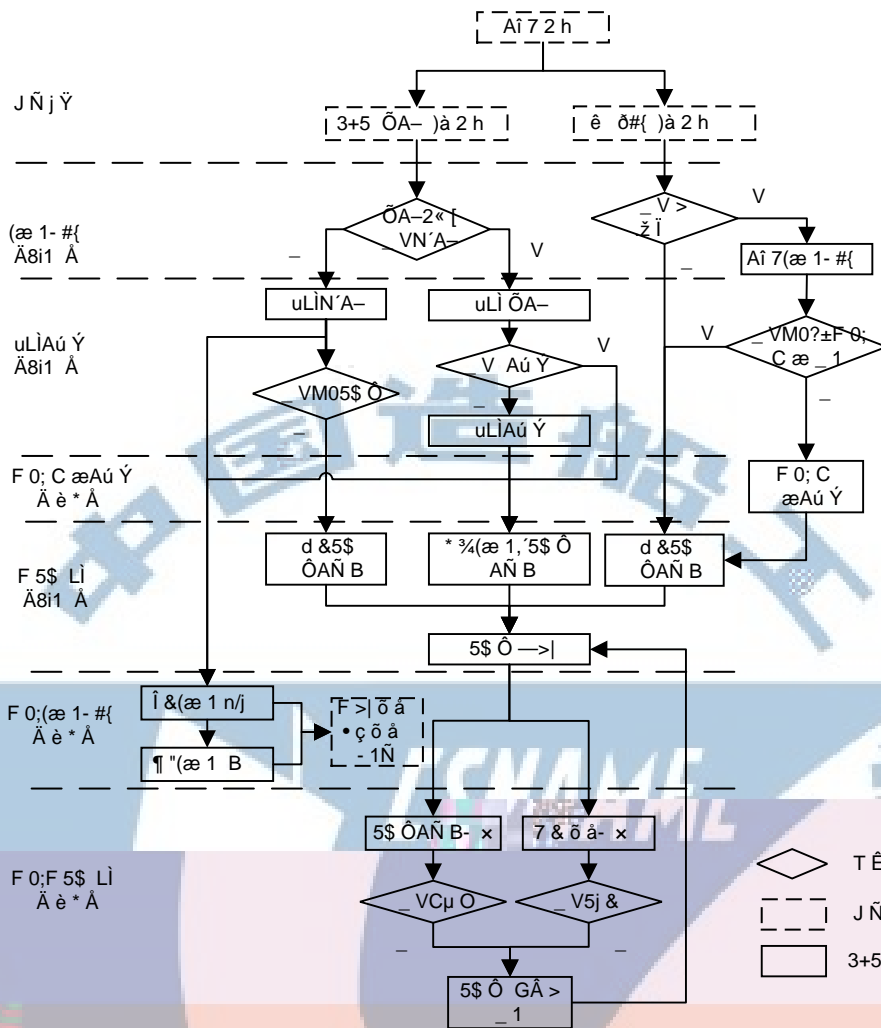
Aî 7 2 h

J Ñ j Ÿ

3+5 ÕA– )à 2 h

ê ð#{ )à 2 h

(æ 1- #{ Ä8i1 Å

ÕA–2« [ _VN´A–

_V > ž Ï

V

V

Aî 7(æ 1- #{

_

_

uLÌN´A–

uLÌ ÕA–

uLÌAú Ý Ä8i1 Å

_V Aú Ý

V

_VM0?±F 0; C æ _1

V

_VM05$ Ô

_

uLÌAú Ý

_

_

F 0; C æAú Ý Ä è * Å

F 0; C æAú Ý

F 5$ LÌ Ä8i1 Å

d &5$ ÔAÑ B

* ¾(æ 1,´5$ Ô AÑ B

d &5$ ÔAÑ B

5$ Ô —>|

F 0;(æ 1- #{ Ä è * Å

Î &(æ 1 n/j

¶ "(æ 1 B

F >| õ å • ç õ å - 1Ñ

5$ ÔAÑ B- ×

7 & õ å- ×

F 0;F 5$ LÌ Ä è * Å

_VCµ O

_V5j &

_

5$ Ô GÂ > _1

T Ê

J Ñ

3+5